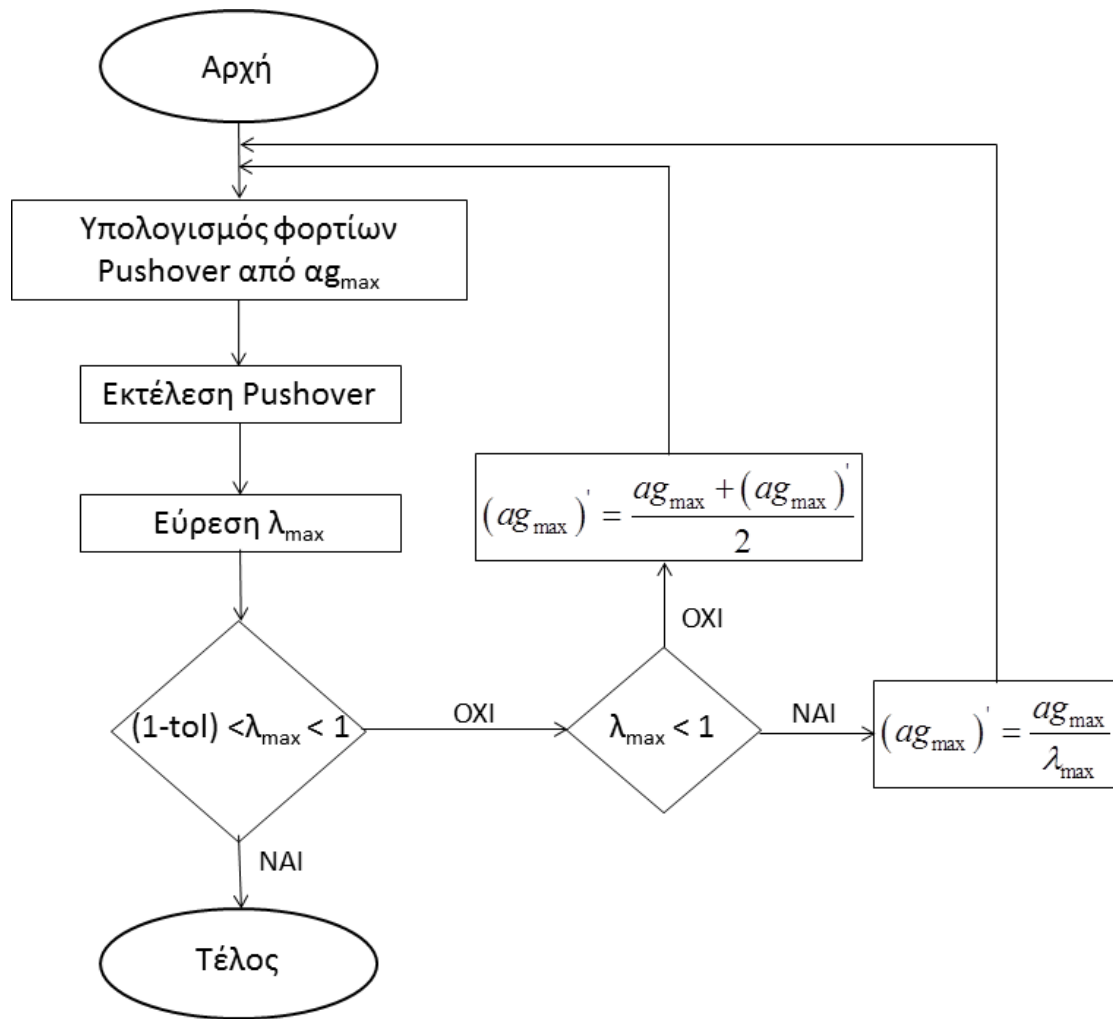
Αρχή

Υπολογισμός φορτίων Pushover από $αg_{max}$

Εκτέλεση Pushover

Εύρεση $λ_{max}$

(1-tol) <$λ_{max}$ < 1

ΟΧΙ

$λ_{max}$ < 1

ΟΧΙ

$(ag_{max})' = \frac{ag_{max} + (ag_{max})'}{2}$

ΝΑΙ

$(ag_{max})' = \frac{ag_{max}}{\lambda_{max}}$

ΝΑΙ

Τέλος